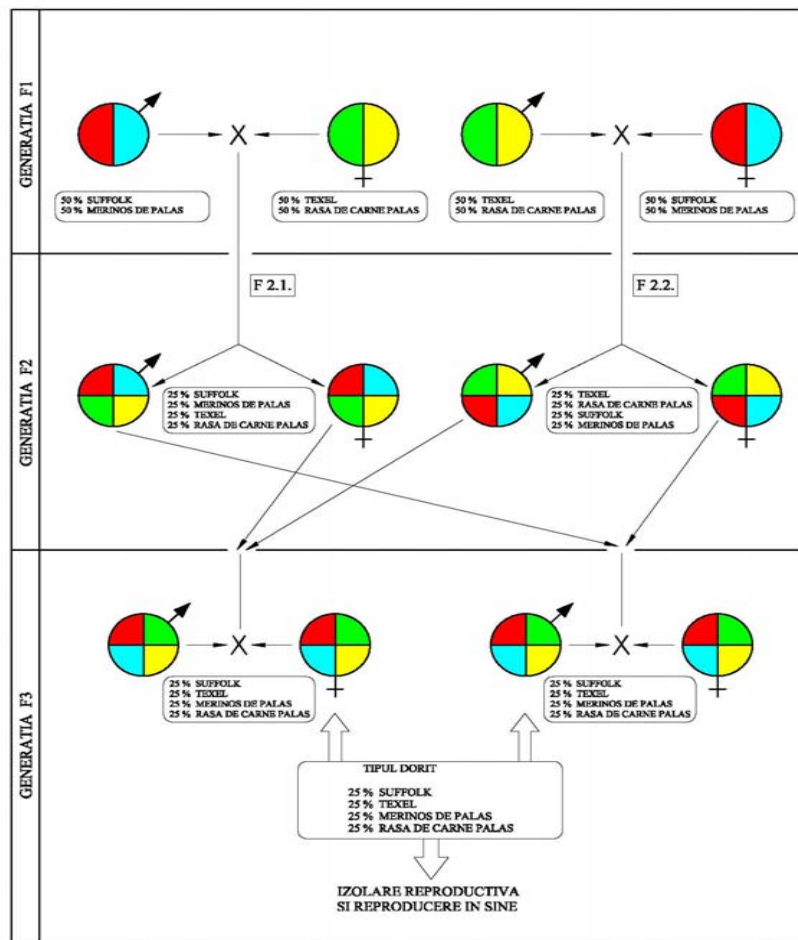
GENERATIA F1

50 % SUFFOLK
50 % MERINOS DE PALAS

50 % TEXEL
50 % RASA DE CARNE PALAS

50 % TEXEL
50 % RASA DE CARNE PALAS

50 % SUFFOLK
50 % MERINOS DE PALAS

GENERATIA F2

F 2.1.

F 2.2.

25 % SUFFOLK
25 % MERINOS DE PALAS
25 % TEXEL
25 % RASA DE CARNE PALAS

25 % TEXEL
25 % RASA DE CARNE PALAS
25 % SUFFOLK
25 % MERINOS DE PALAS

GENERATIA F3

25 % SUFFOLK
25 % TEXEL
25 % MERINOS DE PALAS
25 % RASA DE CARNE PALAS

25 % SUFFOLK
25 % TEXEL
25 % MERINOS DE PALAS
25 % RASA DE CARNE PALAS

TIPUL DORIT
25 % SUFFOLK
25 % TEXEL
25 % MERINOS DE PALAS
25 % RASA DE CARNE PALAS

IZOLARE REPRODUCTIVA
SI REPRODUCERE IN SINE